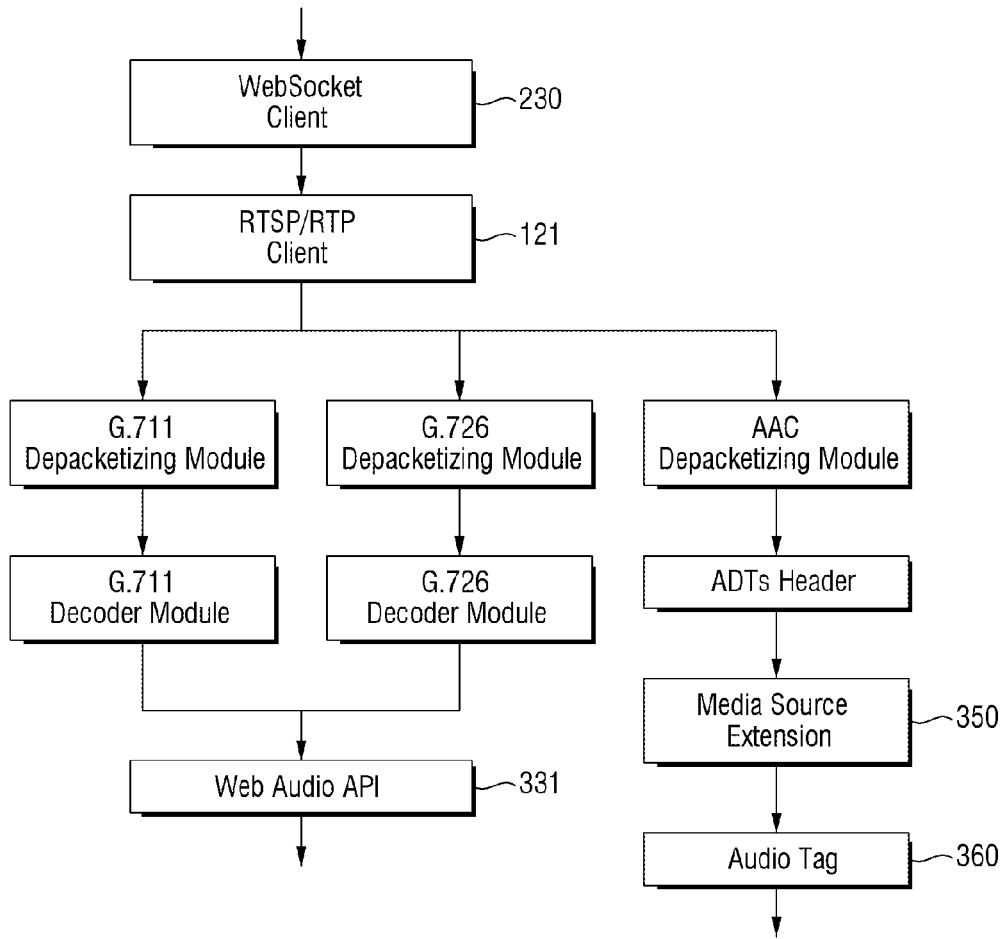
WebSocket Client

230

RTSP/RTP Client

121

G.711 Depacketizing Module

G.726 Depacketizing Module

AAC Depacketizing Module

G.711 Decoder Module

G.726 Decoder Module

ADTs Header

Media Source Extension

350

Web Audio API

331

Audio Tag

360